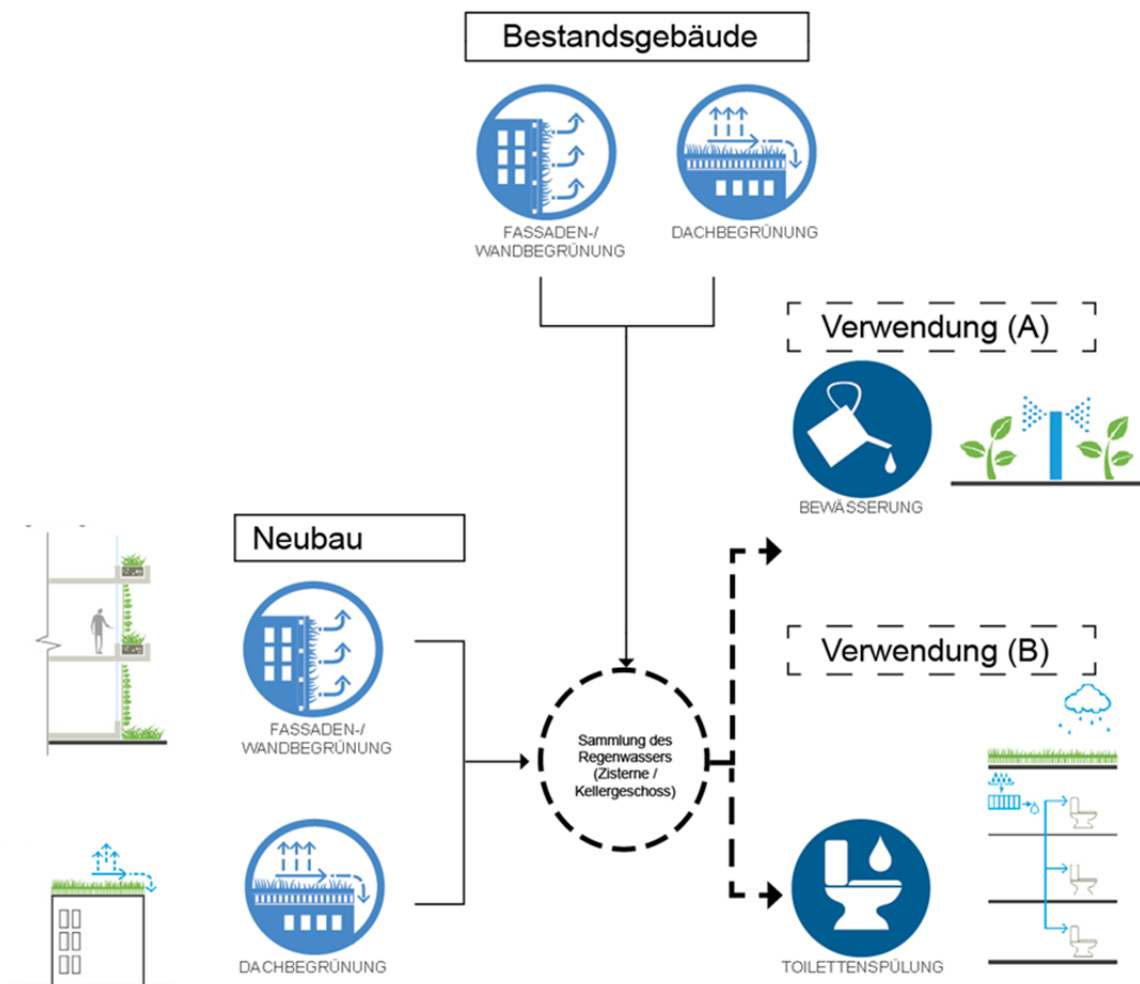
Bestandsgebäude

FASSADEN-/ WANDBEGRÜNUNG

DACHBEGRÜNUNG

Verwendung (A)

BEWÄSSERUNG

Neubau

FASSADEN-/ WANDBEGRÜNUNG

Sammlung des Regenwassers (Zisterne / Kellergeschoss)

Verwendung (B)

DACHBEGRÜNUNG

TOILETTENSPÜLUNG